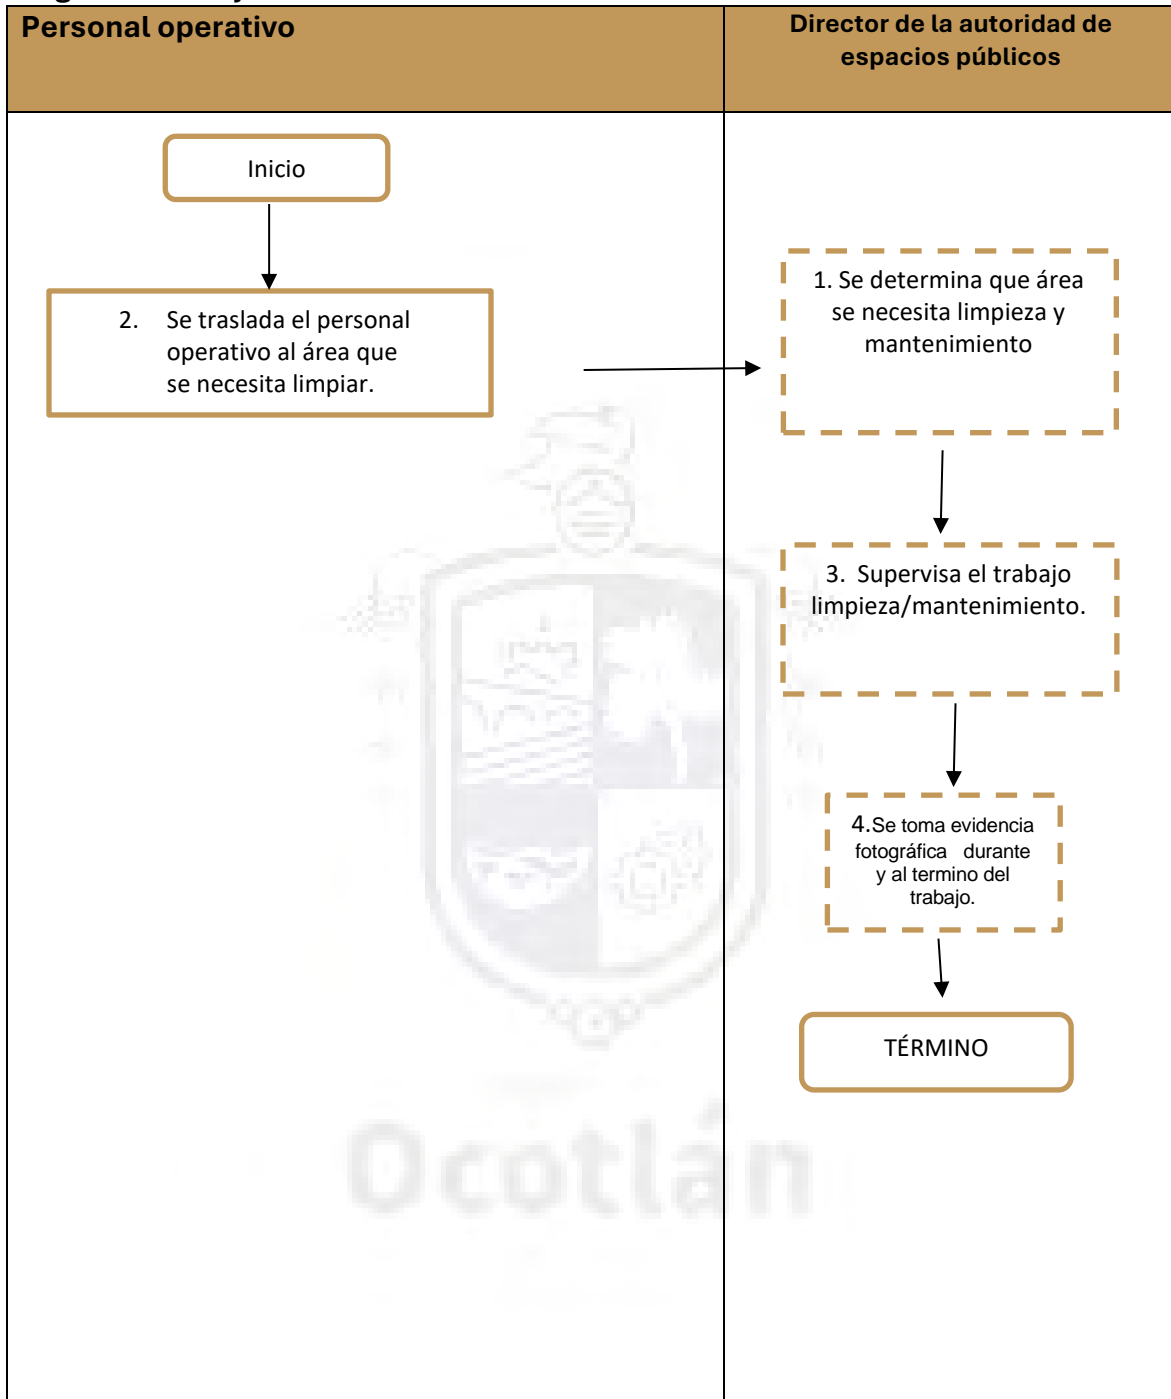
| Personal operativo | Director de la autoridad de espacios públicos |
|---|---|
| Inicio | |
| 2. Se traslada el personal operativo al área que se necesita limpiar. | 1. Se determina que área se necesita limpieza y mantenimiento |
| | 3. Supervisa el trabajo limpieza/mantenimiento. |
| | 4.Se toma evidencia fotográfica durante y al termino del trabajo. |
| | TÉRMINO |

Ocotlán